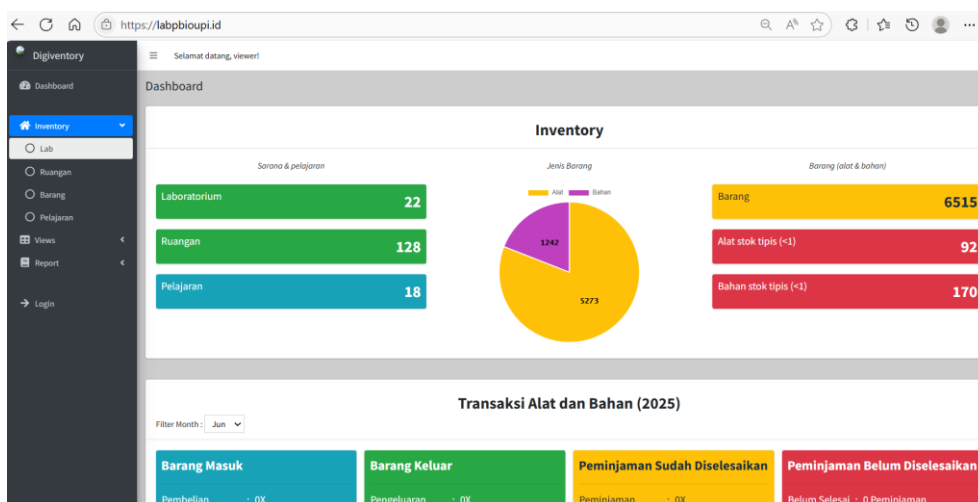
https://labpbioupi.id

Digiventory

Dashboard

Inventory

Lab

Ruangan

Barang

Pelajaran

Views

Report

Login

Selamat datang, viewer!

Dashboard

Inventory

Sarana & pelajaran

Laboratorium 22

Ruangan 128

Pelajaran 18

Jenis Barang

Alat Bahan

1242

5273

Barang (alat & bahan)

Barang 6515

Alat stok tipis (<1) 92

Bahan stok tipis (<1) 170

Transaksi Alat dan Bahan (2025)

Filter Month : Jun

Barang Masuk

Pembelian : 0X

Barang Keluar

Pengeluaran : 0X

Peminjaman Sudah Diselesaikan

Peminjaman : 0X

Peminjaman Belum Diselesaikan

Belum Selesai : 0 Peminjaman